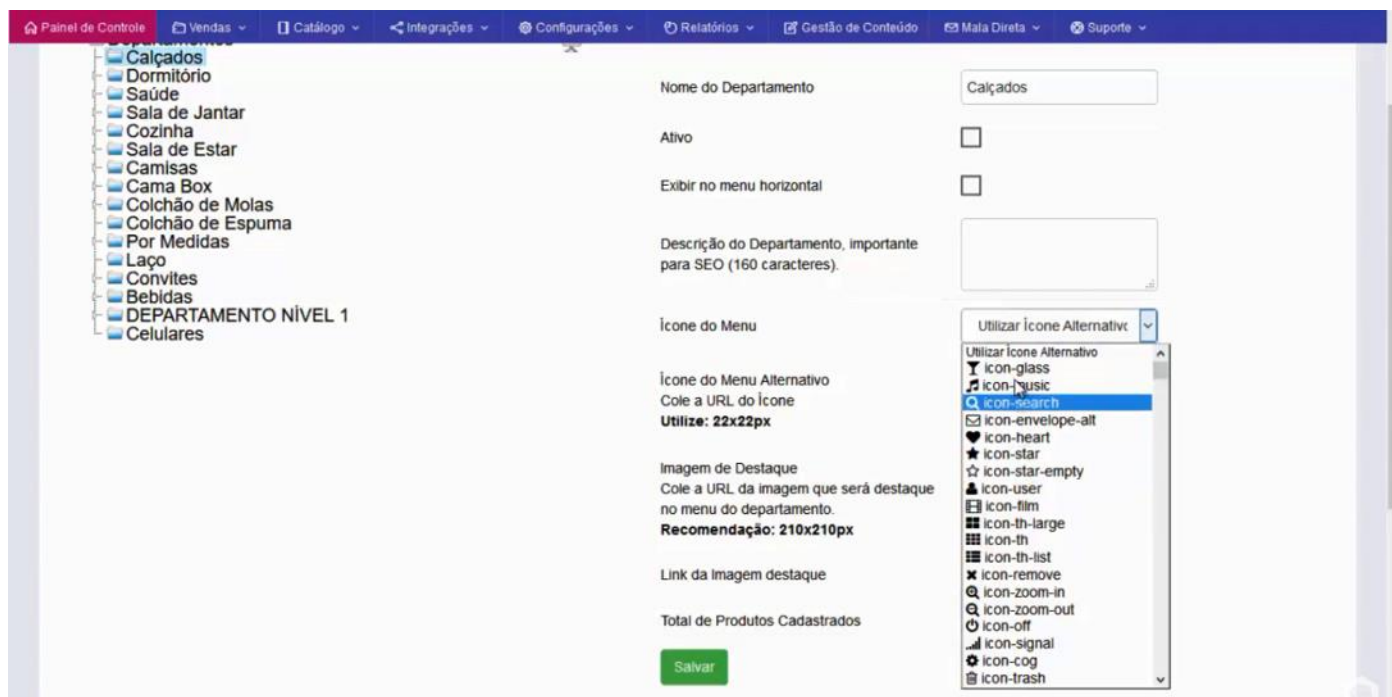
Painel de Controle | Vendas | Catálogo | Integrações | Configurações | Relatórios | Gestão de Conteúdo | Mala Direta | Suporte

Calçados
Dormitório
Saúde
Sala de Jantar
Cozinha
Sala de Estar
Camisas
Cama Box
Colchão de Molas
Colchão de Espuma
Por Medidas
Laço
Convites
Bebidas
DEPARTAMENTO NÍVEL 1
Celulares

Nome do Departamento
Calçados

Ativo

Exibir no menu horizontal

Descrição do Departamento, importante para SEO (160 caracteres).

Ícone do Menu
Utilizar Ícone Alternativo

Ícone do Menu Alternativo
Cole a URL do Ícone
Utilize: 22x22px

Imagem de Destaque
Cole a URL da imagem que será destaque no menu do departamento.
Recomendação: 210x210px

Link da Imagem destaque

Total de Produtos Cadastrados

Salvar

Utilizar Ícone Alternativo
icon-glass
icon-music
icon-search
icon-envelope-alt
icon-heart
icon-star
icon-star-empty
icon-user
icon-film
icon-th-large
icon-th
icon-th-list
icon-remove
icon-zoom-in
icon-zoom-out
icon-off
icon-signal
icon-cog
icon-trash